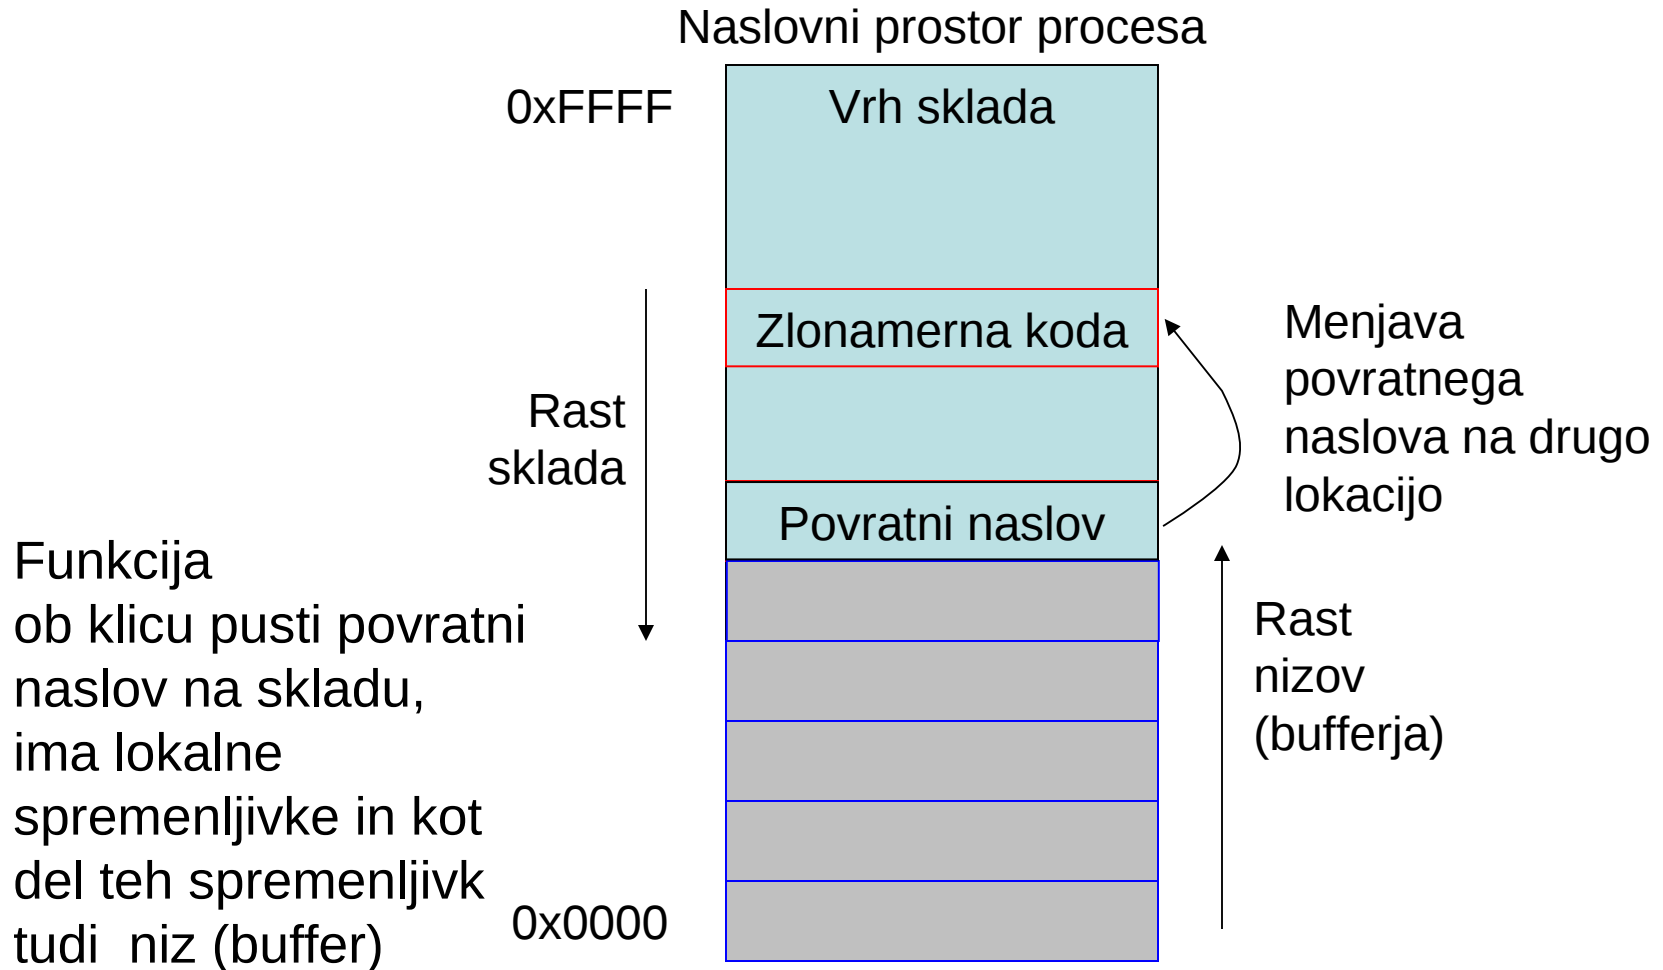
Naslovni prostor procesa

0xFFFF

Vrh sklada

Zlonamerna koda

Rast sklada

Menjava povratnega naslova na drugo lokacijo

Povratni naslov

Funkcija ob klicu pusti povratni naslov na skladu, ima lokalne spremenljivke in kot del teh spremenljivk tudi niz (buffer)

Rast nizov (bufferja)

0x0000